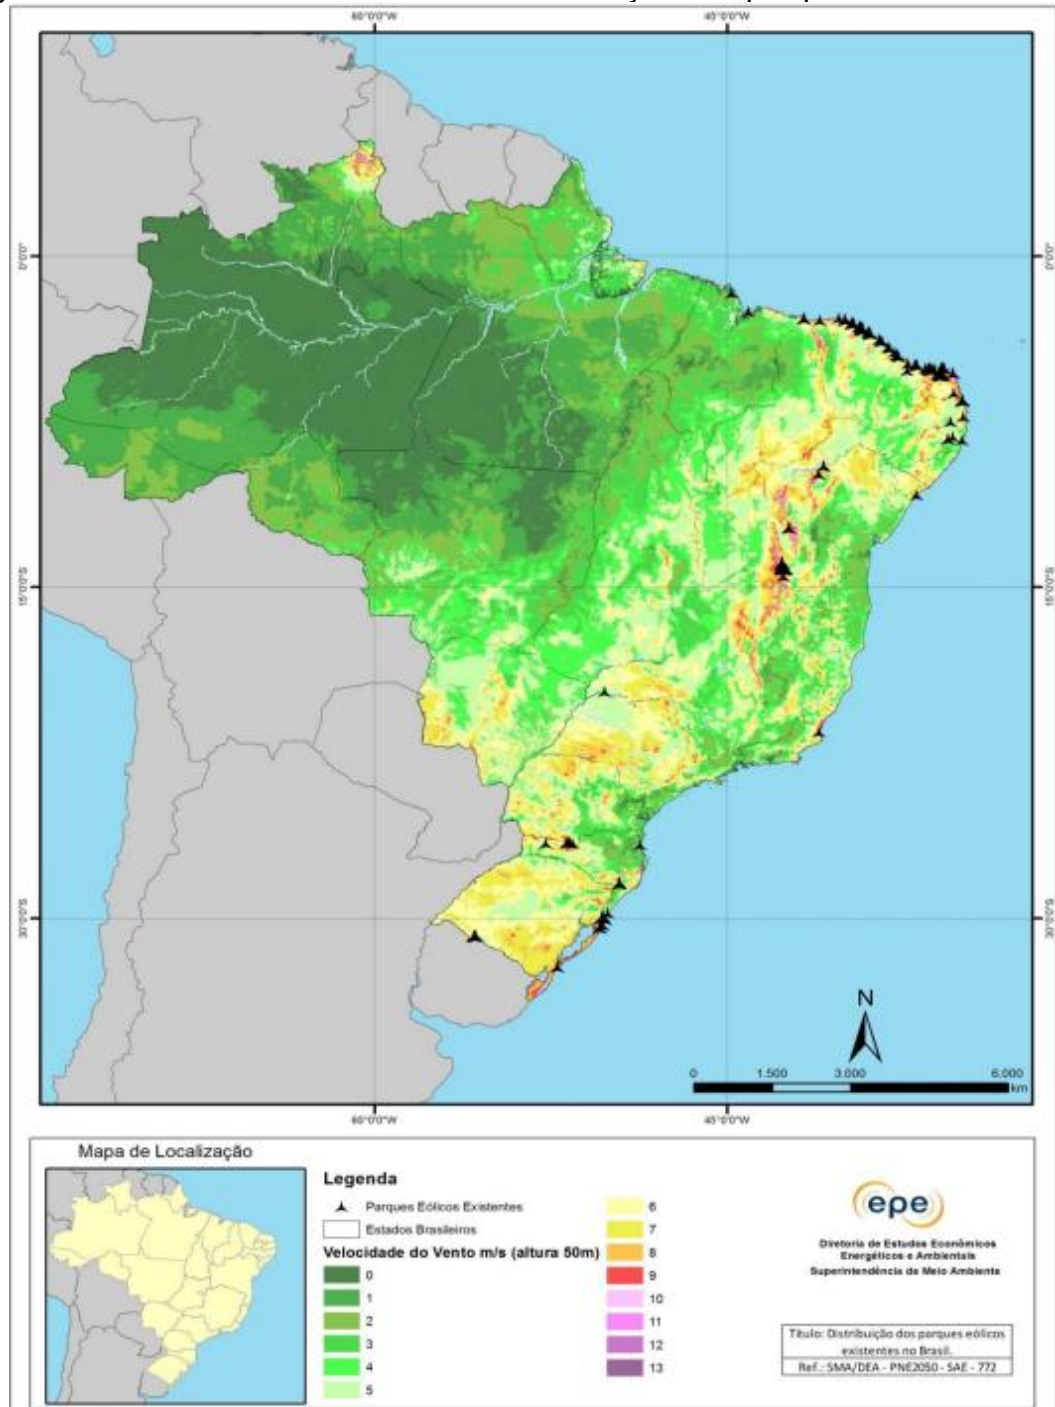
60°0'0"W
45°0'0"W

0°0'0"
0°0'0"
15°0'0"S
15°0'0"S
30°0'0"S
30°0'0"S

N

0 1.500 3.000 6.000 km

60°0'0"W
45°0'0"W

Mapa de Localização

Legenda

Parques Eólicos Existentes
Estados Brasileiros
Velocidade do Vento m/s (altura 50m)

0
1
2
3
4
5
6
7
8
9
10
11
12
13

epe

Diretoria de Estudos Econômicos Energéticos e Ambientais
Superintendência de Meio Ambiente

Título: Distribuição dos parques eólicos existentes no Brasil.
Ref.: SMA/DEA - PNE2050 - SAE - 772